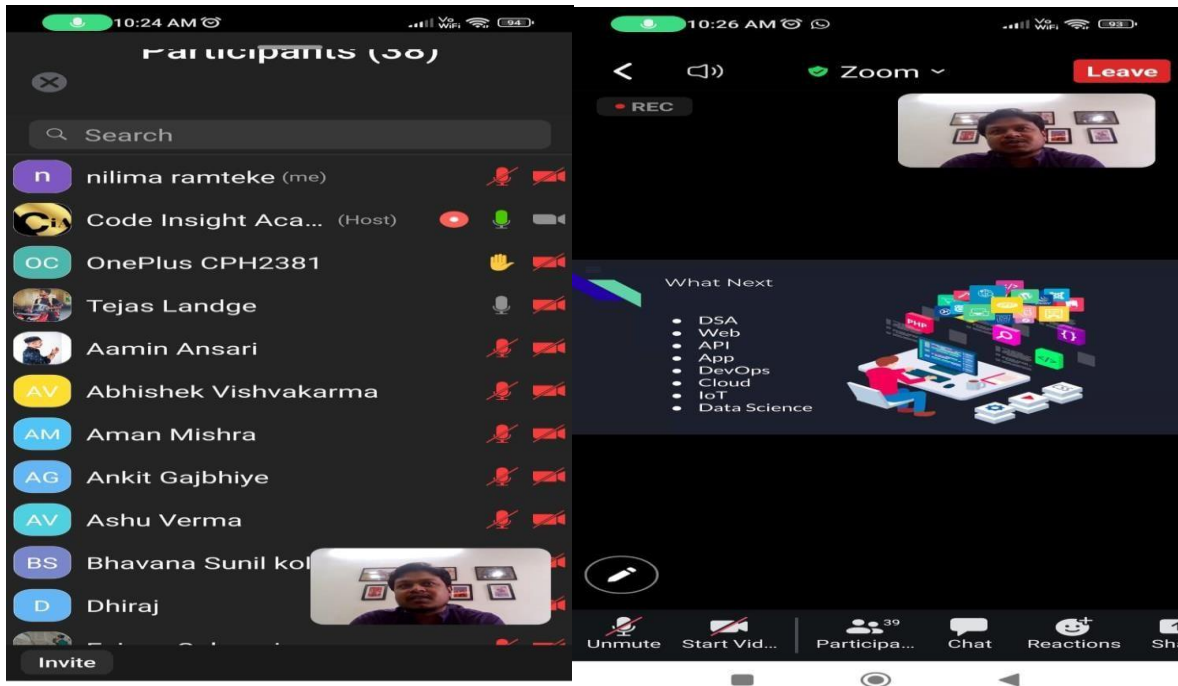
10:24 AM

94

Participants (38)

Search

n nilima ramteke (me)

CiA Code Insight Aca... (Host)

OC OnePlus CPH2381

Tejas Landge

Aamin Ansari

AV Abhishek Vishvakarma

AM Aman Mishra

AG Ankit Gajbhiye

AV Ashu Verma

BS Bhavana Sunil kol

D Dhiraj

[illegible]

Invite

10:26 AM

93

Zoom

Leave

REC

What Next

- DSA
- Web
- API
- App
- DevOps
- Cloud
- IoT
- Data Science

PHP

Unmute Start Vid... 39 Participa... Chat Reactions Sh